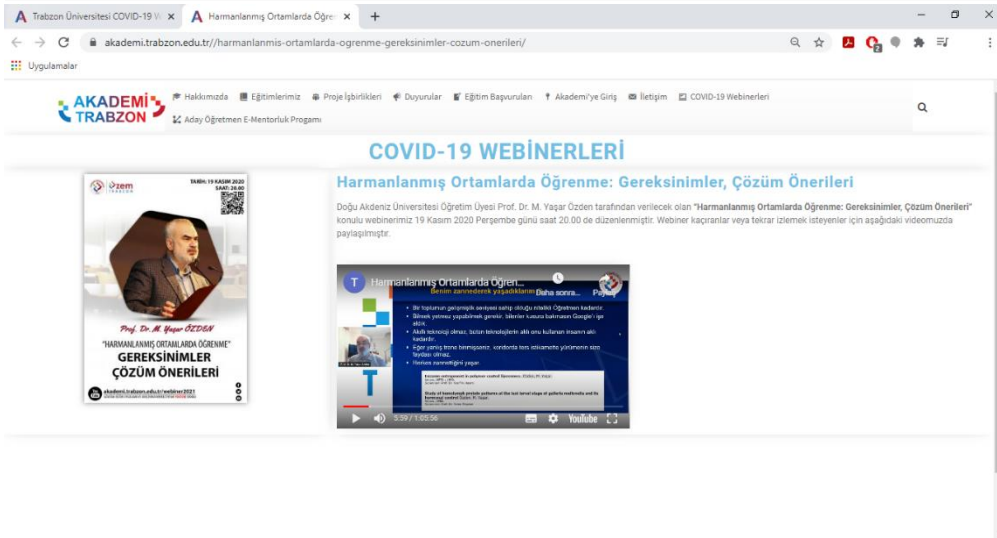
Trabzon Üniversitesi COVID-19 W ×

Harmanlanmış Ortamlarda Öğre ×

+

akademi.trabzon.edu.tr//harmanlanmis-ortamlarda-ogrenme-gereksinimler-cozum-onerileri/

Uygulamalar

AKADEMİ TRABZON

Hakkımızda Eğitimlerimiz Proje İşbirlikleri Duyurular Eğitim Başvuruları Akademi'ye Giriş İletişim COVID-19 Webinerleri

Aday Öğretmen E-Mentorluk Progamı

COVID-19 WEBİNERLERİ

Özem

TARİH: 19 KASIM 2020
SAAT: 20.00

Prof. Dr. M. Yaşar ÖZDEN

"HARMANLANMIŞ ORTAMLARDA ÖĞRENME"
GEREKSİNİMLER
ÇÖZÜM ÖNERİLERİ

akademi.trabzon.edu.tr/webiner2021

Harmanlanmış Ortamlarda Öğrenme: Gereksinimler, Çözüm Önerileri

Doğu Akdeniz Üniversitesi Öğretim Üyesi Prof. Dr. M. Yaşar Özden tarafından verilecek olan "Harmanlanmış Ortamlarda Öğrenme: Gereksinimler, Çözüm Önerileri" konulu webinerimiz 19 Kasım 2020 Perşembe günü saat 20.00 de düzenlenmiştir. Webiner kaçıranlar veya tekrar izlemek isteyenler için aşağıdaki videomuzda paylaşılmıştır.

Harmanlanmış Ortamlarda Öğren...

Benim zannederek yaşadıklarım

Daha sonra...

Paylaş

Bir toplumun gelişmişlik seviyesi sahip olduğu nitelikli Öğretmen kadardır.

Bilmek yetmez yapabilmek gerekir. bilenler kusura bakmasın Google'ı ipe aldık.

Akıllı teknoloji olmaz, bolan teknolojilerin aklı onu kullanan insanın aklı kadardır.

Eğer yanlış trene binmişseniz, koridorda ters istikamete yürümenin size faydası olmaz.

Herkes zannettiğini yaşar.

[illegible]

5:59 / 1:05:56

YouTube